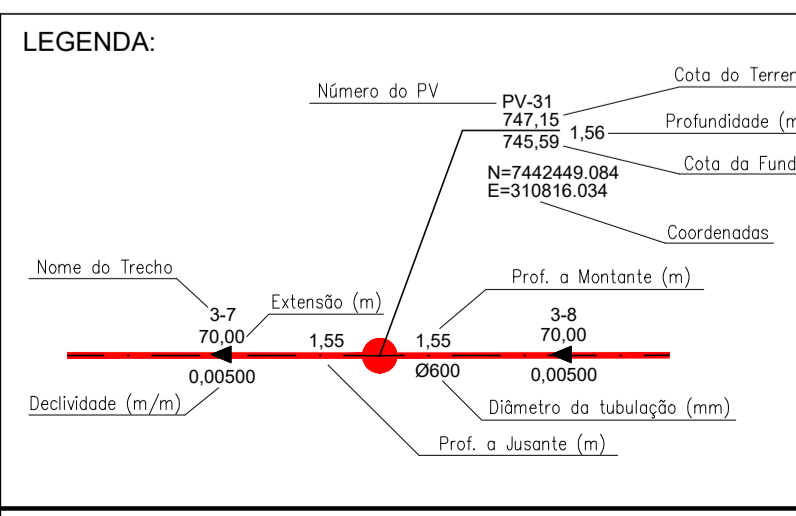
LEGENDA:

Número do PV

PV-31
747,15
1,56
745,59

Cota do Terren

Profundidade (m

Cota da Fund

N=7442449.084
E=310816.034

Coordenadas

Nome do Trecho

3-7
70,00

Extensão (m)

1,55

1,55

Prof. a Montante (m)

3-8
70,00

0,00500

Ø600

0,00500

Declividade (m/m)

Diâmetro da tubulação (mm)

Prof. a Jusante (m)